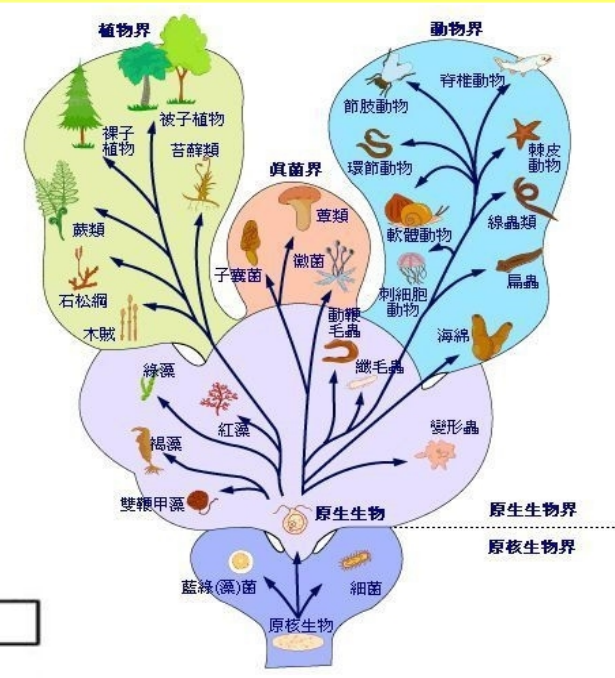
植物界

裸子植物

被子植物

苔蘚類

蕨類

石松綱

木賊

真菌界

蕈類

子囊菌

黴菌

動物界

脊椎動物

節肢動物

棘皮動物

環節動物

線蟲類

軟體動物

刺細胞動物

扁蟲

動鞭毛蟲

纖毛蟲

海綿

綠藻

紅藻

褐藻

變形蟲

雙鞭甲藻

原生生物

原生生物界

原核生物界

藍綠(藻)菌

細菌

原核生物